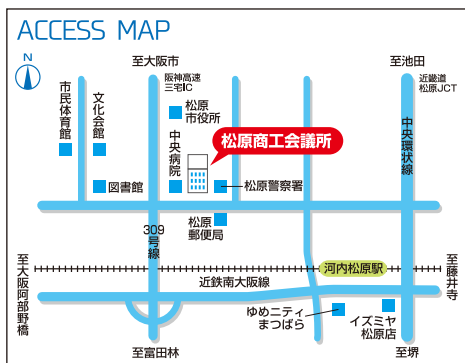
ACCESS MAP

N

至大阪市

阪神高速
三宅IC

至池田

近畿道
松原JCT

市民体育館

文化会館

松原
市役所

中央病院

松原商工会議所

中央環状線

図書館

松原警察署

309号線

松原
郵便局

至大阪阿部野橋

河内松原駅

至藤井寺

近鉄南大阪線

ゆめニティ
まつばら

イズミヤ
松原店

至富田林

至堺